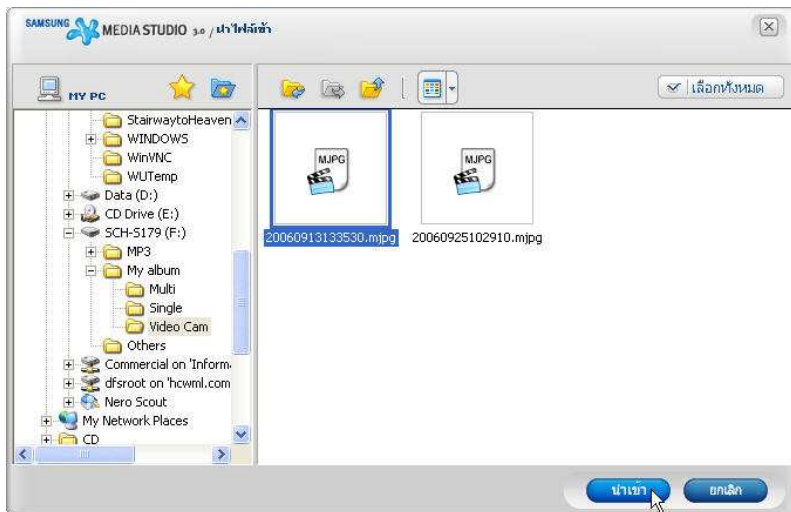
SAMSUNG MEDIA STUDIO 3.0 / นำไฟล์เข้า

MY PC

StairwaytoHeaven
WINDOWS
WinVNC
WUTemp
Data (D:)
CD Drive (E:)
SCH-S179 (F:)
MP3
My album
Multi
Single
Video Cam
Others
Commercial on 'Inform
dfsroot on 'hcwml.com
Nero Scout
My Network Places
CD

เลือกทั้งหมด

MJPG
20060913133530.mjpg

MJPG
20060925102910.mjpg

นำเข้า
ยกเลิก